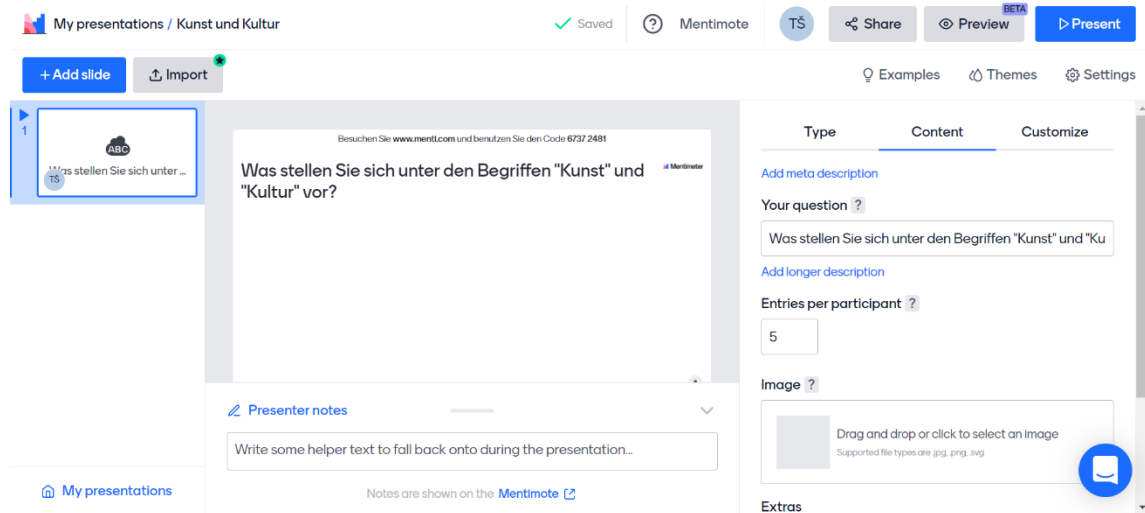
My presentations / Kunst und Kultur

Saved

Mentimote

TŠ

Share

Preview BETA

Present

+ Add slide

Import

Examples

Themes

Settings

1

ABC

Was stellen Sie sich unter ...

TŠ

Besuchen Sie www.menti.com und benutzen Sie den Code 6737 2481

Was stellen Sie sich unter den Begriffen "Kunst" und "Kultur" vor?

Mentimeter

Presenter notes

Write some helper text to fall back onto during the presentation...

Notes are shown on the Mentimote

My presentations

Type

Content

Customize

Add meta description

Your question ?

Was stellen Sie sich unter den Begriffen "Kunst" und "Ku

Add longer description

Entries per participant ?

5

Image ?

Drag and drop or click to select an image

Supported file types are .jpg, .png, .svg

Extras